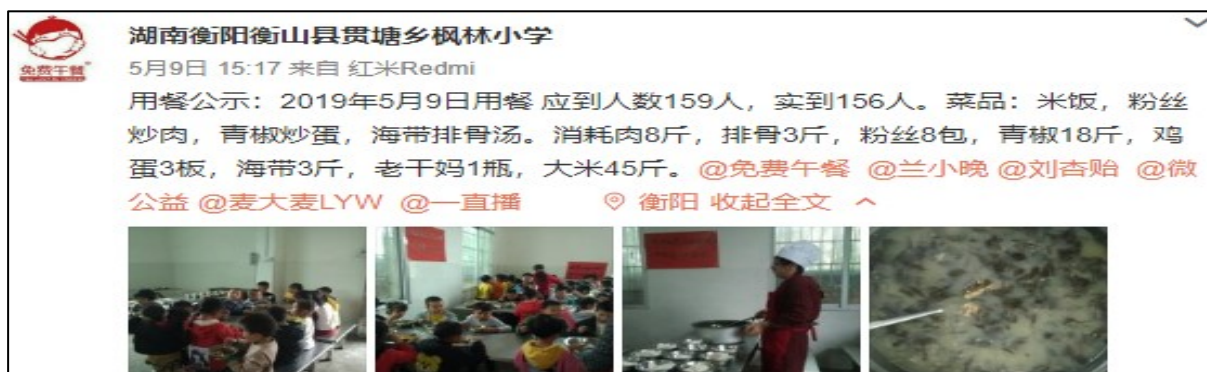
免费午餐

湖南衡阳衡山县贯塘乡枫林小学

5月9日 15:17 来自 红米Redmi

用餐公示：2019年5月9日用餐 应到人数159人，实到156人。菜品：米饭，粉丝炒肉，青椒炒蛋，海带排骨汤。消耗肉8斤，排骨3斤，粉丝8包，青椒18斤，鸡蛋3板，海带3斤，老干妈1瓶，大米45斤。@免费午餐 @兰小晚 @刘杏贻 @微公益 @麦大麦LYW @一直播 衡阳 收起全文